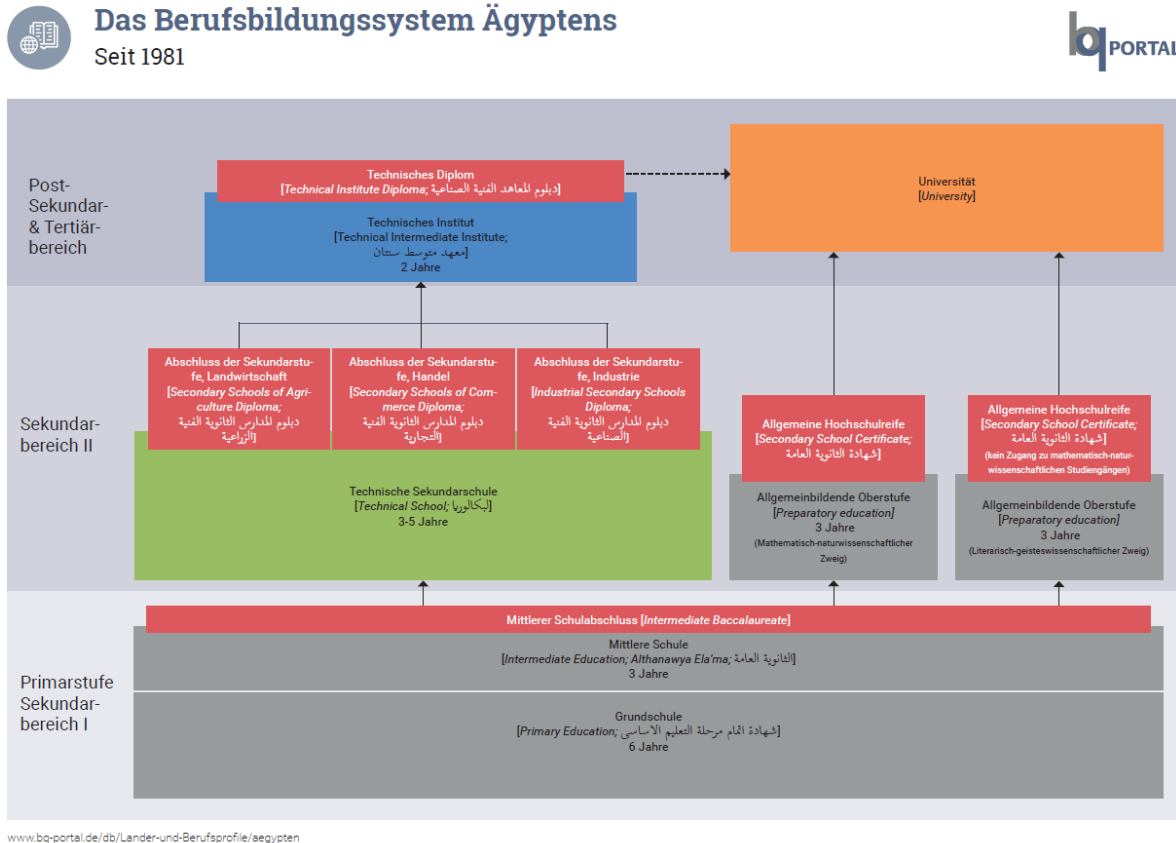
Das Berufsbildungssystem Ägyptens
Seit 1981

bq PORTAL

Post-Sekundar- & Tertiärbereich

Technisches Diplom
[Technical Institute Diploma; دبلوم المعاهد الفنية الصناعية]

Technisches Institut
[Technical Intermediate Institute; معهد متوسط سنتان]
2 Jahre

Universität
[University]

Sekundarbereich II

Abschluss der Sekundarstufe, Landwirtschaft
[Secondary Schools of Agriculture Diploma; دبلوم المدارس الثانوية الفنية الزراعية]

Abschluss der Sekundarstufe, Handel
[Secondary Schools of Commerce Diploma; دبلوم المدارس الثانوية الفنية التجارية]

Abschluss der Sekundarstufe, Industrie
[Industrial Secondary Schools Diploma; دبلوم المدارس الثانوية الفنية الصناعية]

Technische Sekundarschule
[Technical School; البكالوريا]
3-5 Jahre

Allgemeine Hochschulreife
[Secondary School Certificate; شهادة الثانوية العامة]

Allgemeinbildende Oberstufe
[Preparatory education]
3 Jahre
(Mathematisch-naturwissenschaftlicher Zweig)

Allgemeine Hochschulreife
[Secondary School Certificate; شهادة الثانوية العامة]
(kein Zugang zu mathematisch-naturwissenschaftlichen Studiengängen)

Allgemeinbildende Oberstufe
[Preparatory education]
3 Jahre
(Literarisch-geisteswissenschaftlicher Zweig)

Primarstufe Sekundarbereich I

Mittlerer Schulabschluss [Intermediate Baccalaureate]

Mittlere Schule
[Intermediate Education; Althanawya Ela'ma; الثانوية العامة]
3 Jahre

Grundschule
[Primary Education; شهادة اتمام مرحلة التعليم الاساسي]
6 Jahre

www.bq-portal.de/db/Lander-und-Berufsprofile/aegypten